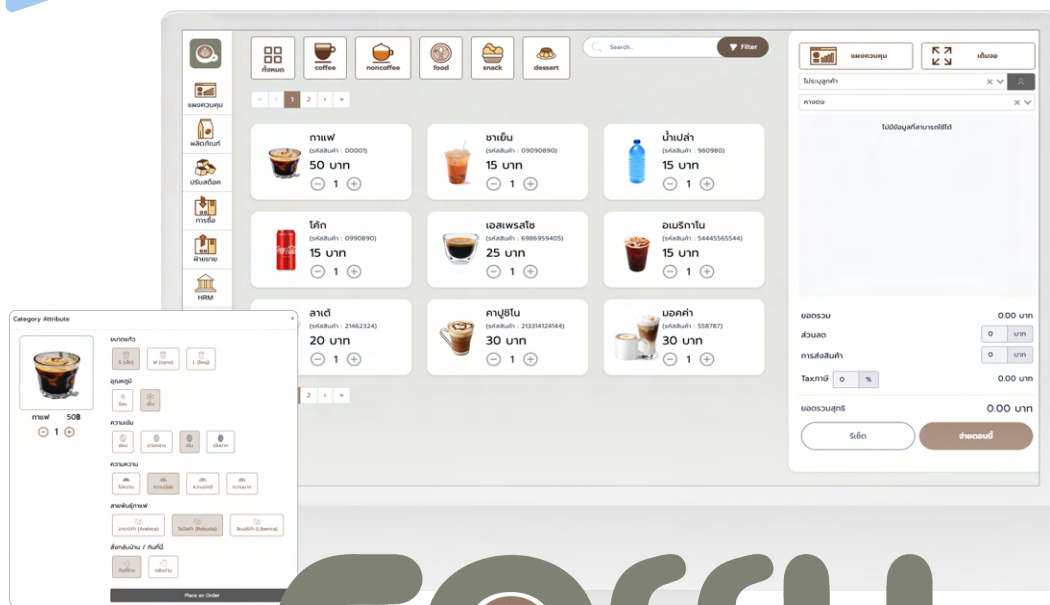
แผงควบคุม
ผลิตภัณฑ์
ปรับสต็อก
การซื้อ
ฝ่ายขาย
HRM

ทั้งหมด
coffee
noncoffee
food
snack
dessert

Search..
Filter

« ‹ 1 2 › »

กาแฟ
(รหัสสินค้า : 00001)
50 บาท
1

ชาเย็น
(รหัสสินค้า : 09090890)
15 บาท
1

น้ำเปล่า
(รหัสสินค้า : 980980)
15 บาท
1

โค้ก
(รหัสสินค้า : 0990890)
15 บาท
1

เอสเพรสโซ
(รหัสสินค้า : 6986959405)
25 บาท
1

อเมริกาโน
(รหัสสินค้า : 54445565544)
15 บาท
1

ลาเต้
(รหัสสินค้า : 21462324)
20 บาท
1

คาปูชิโน
(รหัสสินค้า : 213314124144)
30 บาท
1

มอคค่า
(รหัสสินค้า : 558787)
30 บาท
1

2 › »

แผงควบคุม
เต็มจอ
โปรดระบุลูกค้า
หลางอง
ไม่มีข้อมูลที่สามารถใช้ได้

ยอดรวม 0.00 บาท
ส่วนลด 0 บาท
การส่งสินค้า 0 บาท
Taxภาษี 0 % 0.00 บาท
ยอดรวมสุทธิ 0.00 บาท
รีเซ็ต
ชำระตอนนี้

Category Attribute
×
กาแฟ 50฿
1
ขนาดแก้ว
S (เล็ก)
M (กลาง)
L (ใหญ่)
อุณหภูมิ
ร้อน
เย็น
ความเข้ม
อ่อน
ปานกลาง
เข้ม
เข้มมาก
ความหวาน
ไม่หวาน
หวานน้อย
หวานปกติ
หวานมาก
สายพันธุ์กาแฟ
อาราบิก้า (Arabica)
โรบัสต้า (Robusta)
ลิเบอริก้า (Liberica)
สั่งกลับบ้าน / ทานที่นี่
ทานที่ร้าน
กลับบ้าน
Place an Order